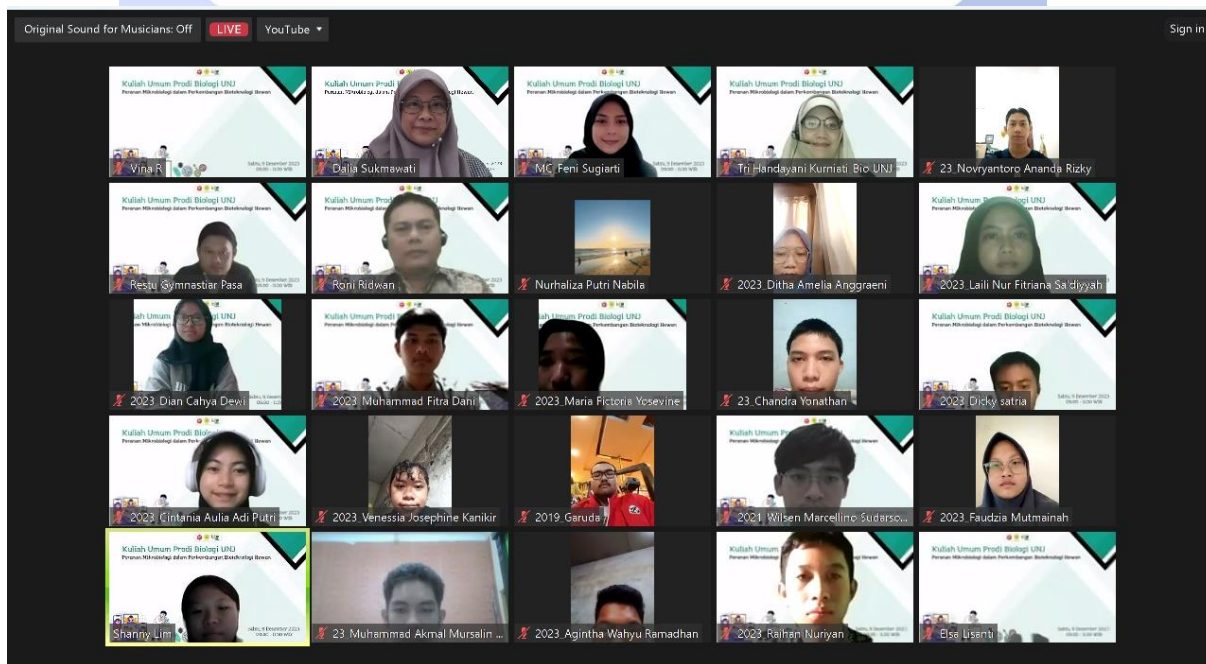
Original Sound for Musicians: Off LIVE YouTube ▾

Sign in

Kuliah Umum Prodi Biologi UNJ
Peranan Mikrobiologi dalam Perkembangan Bioteknologi Hewan
Vina R

Kuliah Umum Prodi Biologi UNJ
Dalia Sukmawati

Kuliah Umum Prodi Biologi UNJ
Peranan Mikrobiologi dalam Perkembangan Bioteknologi Hewan
MC_Feni Sugiarti

Kuliah Umum Prodi Biologi UNJ
Peranan Mikrobiologi dalam Perkembangan Bioteknologi Hewan
Tri Handayani Kurniati_Bio UNJ

23_Novryantoro Ananda Rizky

Kuliah Umum Prodi Biologi UNJ
Restu Gymnastiar Pasa

Kuliah Umum Prodi Biologi UNJ
Peranan Mikrobiologi dalam Perkembangan Bioteknologi Hewan
Roni Ridwan

Nurhaliza Putri Nabila

2023_Ditha Amelia Anggraeni

Kuliah Umum Prodi Biologi UNJ
Peranan Mikrobiologi dalam Perkembangan Bioteknologi Hewan
2023_Laili Nur Fitriana Sa'diyyah

2023_Dian Cahya Dewi

Kuliah Umum Prodi Biologi UNJ
Peranan Mikrobiologi dalam Perkembangan Bioteknologi Hewan
2023_Muhammad Fitra Dani

2023_Maria Fictoria Yosevine

23_Chandra Yonathan

Kuliah Umum Prodi Biologi UNJ
Peranan Mikrobiologi dalam Perkembangan Bioteknologi Hewan
2023_Dicky satria

Kuliah Umum Prodi Biologi UNJ
2023_Cintania Aulia Adi Putri

2023_Venessia Josephine Kanikir

2019_Garuda

Kuliah Umum Prodi Biologi UNJ
2021_Wilsen Marcellino Sudarso...

2023_Faudzia Mutmainah

Kuliah Umum Prodi Biologi UNJ
Peranan Mikrobiologi dalam Perkembangan Bioteknologi Hewan
Sabtu, 9 Desember 2023
Shanny Lim

23_Muhammad Akmal Mursalin ...

2023_Agintha Wahyu Ramadhan

Kuliah Umum Prodi Biologi UNJ
Sabtu, 9 Desember 2023
2023_Raihan Nuriyan

Kuliah Umum Prodi Biologi UNJ
Peranan Mikrobiologi dalam Perkembangan Bioteknologi Hewan
Sabtu, 9 Desember 2023
Elsa Lusanti